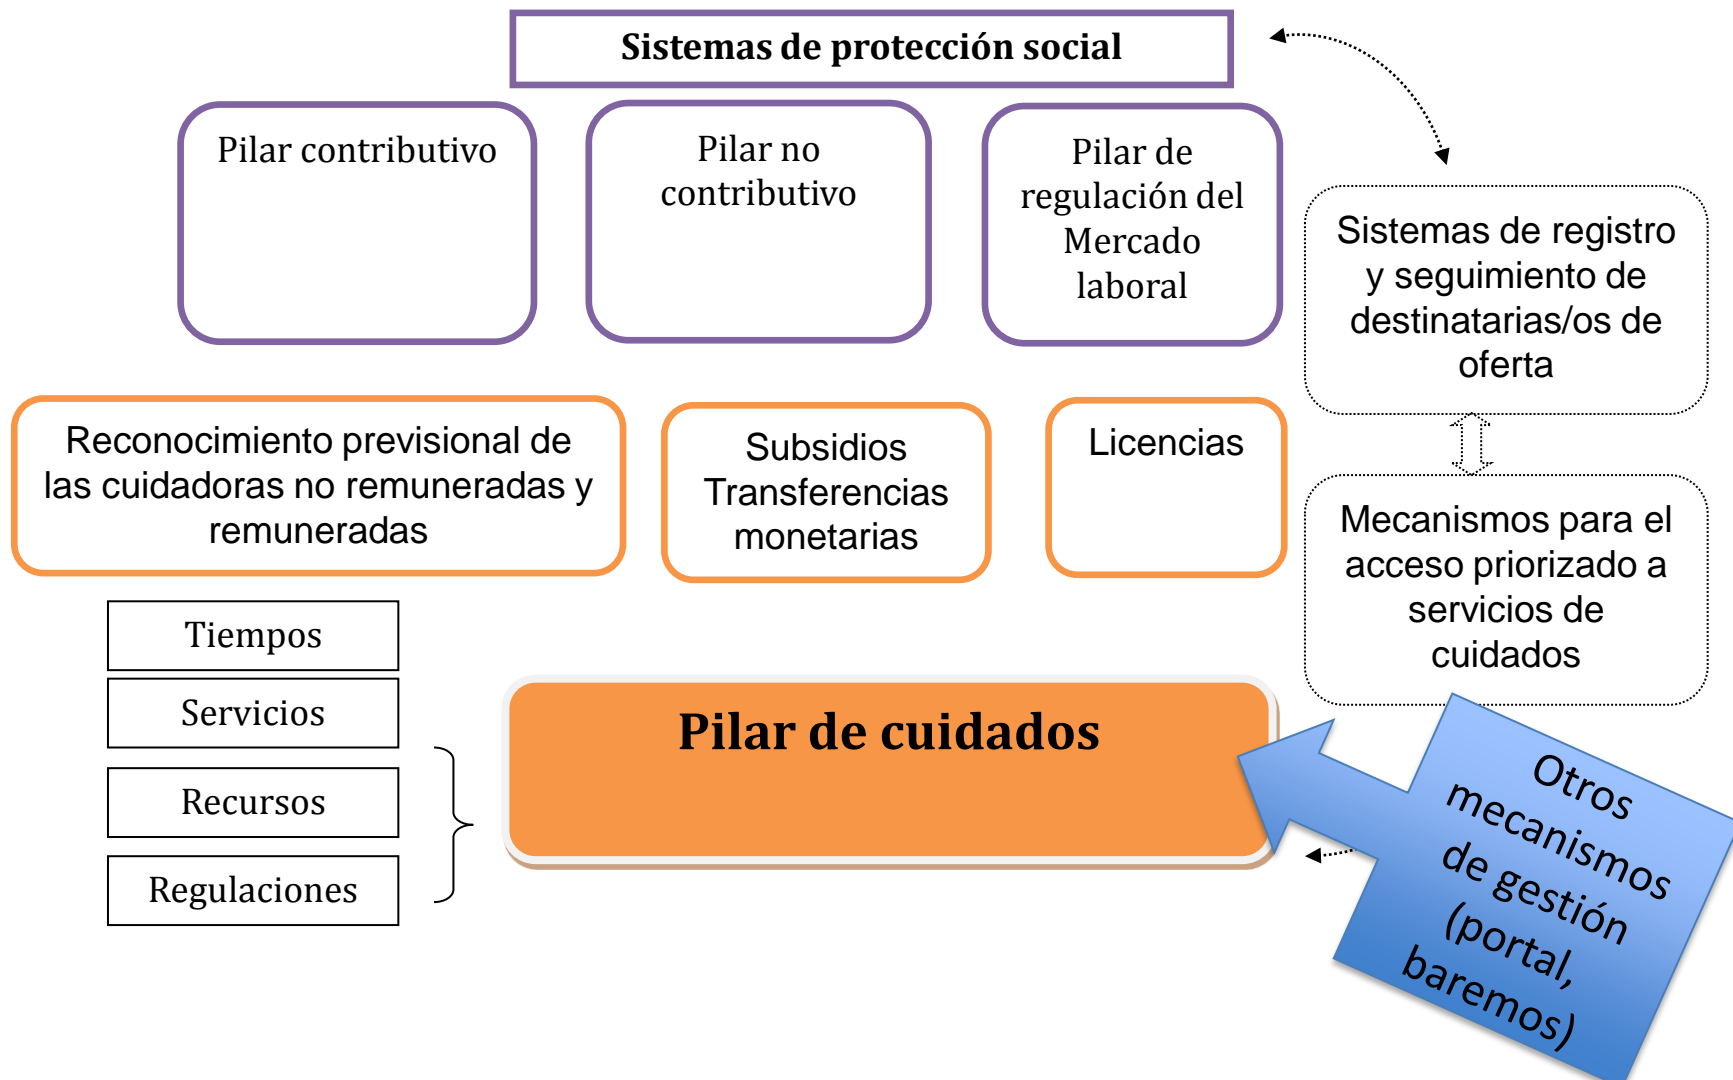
Sistemas de protección social

Pilar contributivo

Pilar no contributivo

Pilar de regulación del Mercado laboral

Sistemas de registro y seguimiento de destinatarias/os de oferta

Reconocimiento previsional de las cuidadoras no remuneradas y remuneradas

Subsidios Transferencias monetarias

Licencias

Mecanismos para el acceso priorizado a servicios de cuidados

Tiempos

Servicios

Recursos

Regulaciones

Pilar de cuidados

Otros mecanismos de gestión (portal, baremos)